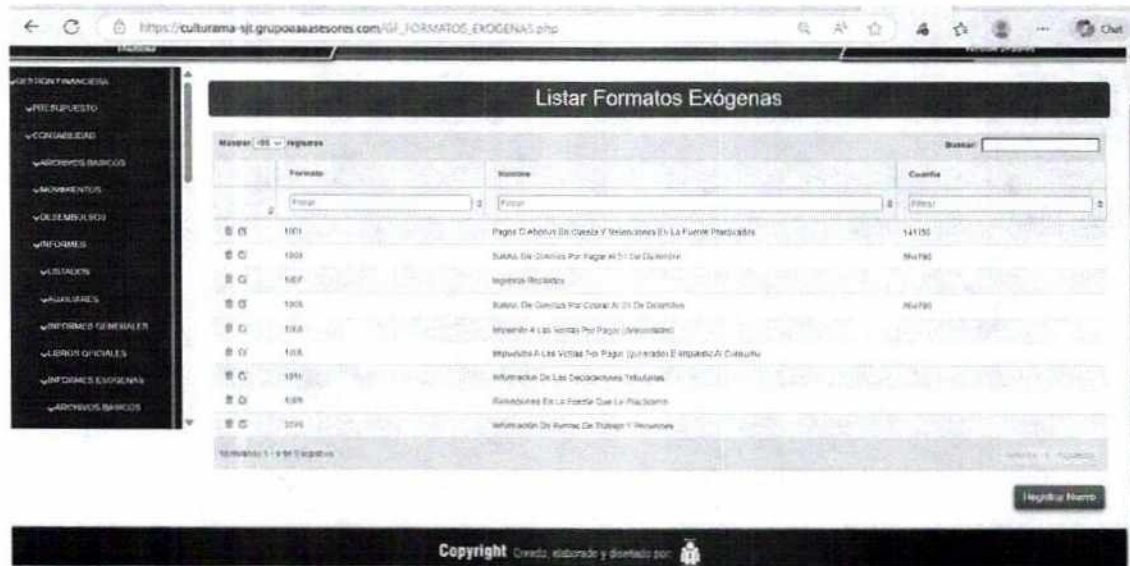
https://culturama-sjt.grupoasaasesores.com/GF_FORMATOS_EXOGENAS.php

Chat

GESTION FINANCIERA
PRESUPUESTO
CONTABILIDAD
ARCHIVOS BASICOS
MOVIMIENTOS
DESEMBOLSOS
INFORMES
LISTADOS
AUXILIARES
INFORMES GENERALES
LIBROS OFICIALES
INFORMES EXOGENAS
ARCHIVOS BASICOS

Listar Formatos Exógenas

Mostrar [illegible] registros

Buscar:

| | Formato | Nombre | Cuantia |
|---|---|---|---|
| | Filtrar | Filtrar | Filtrar |
| | 1001 | Pagos O Abonos En Cuenta Y Retenciones En La Fuente Practicadas | 141150 |
| | 1009 | Saldos De Cuentas Por Pagar Al 31 De Diciembre | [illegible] |
| | 1007 | Ingresos Recibidos | |
| | 1008 | Saldos De Cuentas Por Cobrar Al 31 De Diciembre | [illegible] |
| | 1005 | Impuesto A Las Ventas Por Pagar (Descontable) | |
| | 1006 | Impuesto A Las Ventas Por Pagar (Generado) E Impuesto Al Consumo | |
| | 1010 | Informacion De Los Declarantes Tributarios | |
| | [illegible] | Retenciones En La Fuente Que Le Practicaron | |
| | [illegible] | Información De Rentas De Trabajo Y Pensiones | |

Mostrando 1 - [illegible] registros

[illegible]

Registrar Nuevo

Copyright Creado, elaborado y diseñado por: